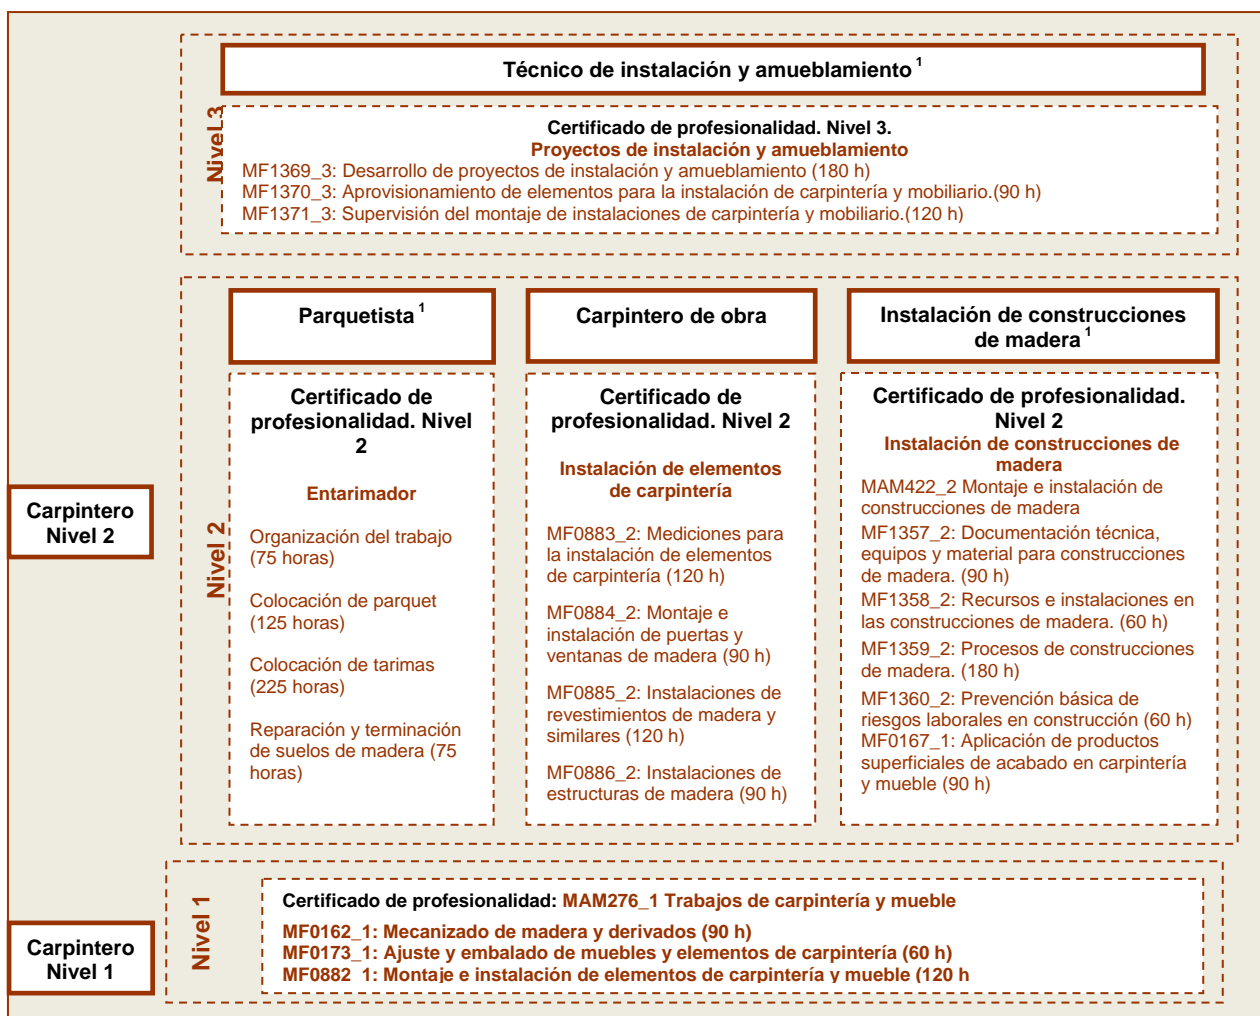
Técnico de instalación y amueblamiento $^1$

Nivel 3

Certificado de profesionalidad. Nivel 3.
Proyectos de instalación y amueblamiento
MF1369_3: Desarrollo de proyectos de instalación y amueblamiento (180 h)
MF1370_3: Aprovisionamiento de elementos para la instalación de carpintería y mobiliario.(90 h)
MF1371_3: Supervisión del montaje de instalaciones de carpintería y mobiliario.(120 h)

Nivel 2

Parquetista $^1$

Certificado de profesionalidad. Nivel 2

Entarimador

Organización del trabajo (75 horas)

Colocación de parquet (125 horas)

Colocación de tarimas (225 horas)

Reparación y terminación de suelos de madera (75 horas)

Carpintero de obra

Certificado de profesionalidad. Nivel 2

Instalación de elementos de carpintería

MF0883_2: Mediciones para la instalación de elementos de carpintería (120 h)

MF0884_2: Montaje e instalación de puertas y ventanas de madera (90 h)

MF0885_2: Instalaciones de revestimientos de madera y similares (120 h)

MF0886_2: Instalaciones de estructuras de madera (90 h)

Instalación de construcciones de madera $^1$

Certificado de profesionalidad. Nivel 2
Instalación de construcciones de madera
MAM422_2 Montaje e instalación de construcciones de madera
MF1357_2: Documentación técnica, equipos y material para construcciones de madera. (90 h)
MF1358_2: Recursos e instalaciones en las construcciones de madera. (60 h)
MF1359_2: Procesos de construcciones de madera. (180 h)
MF1360_2: Prevención básica de riesgos laborales en construcción (60 h)
MF0167_1: Aplicación de productos superficiales de acabado en carpintería y mueble (90 h)

Carpintero Nivel 2

Nivel 1

Certificado de profesionalidad: MAM276_1 Trabajos de carpintería y mueble

MF0162_1: Mecanizado de madera y derivados (90 h)
MF0173_1: Ajuste y embalado de muebles y elementos de carpintería (60 h)
MF0882_1: Montaje e instalación de elementos de carpintería y mueble (120 h

Carpintero Nivel 1